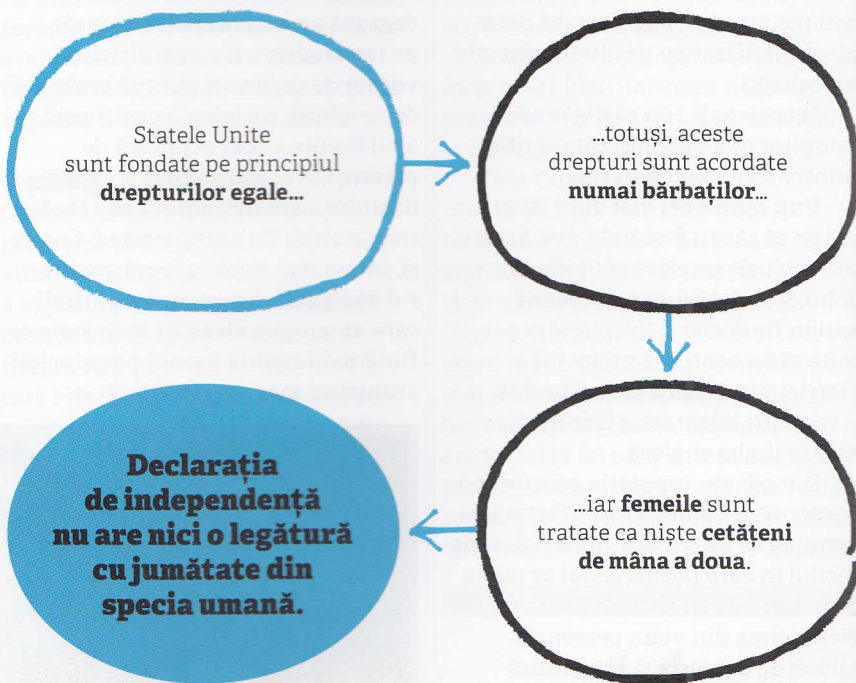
Statele Unite sunt fondate pe principiul **drepturilor egale**...

...totuși, aceste drepturi sunt acordate **numai bărbaților**...

...iar **femeile** sunt tratate ca niște **cetățeni de mâna a doua**.

**Declarația de independență nu are nici o legătură cu jumătate din specia umană.**